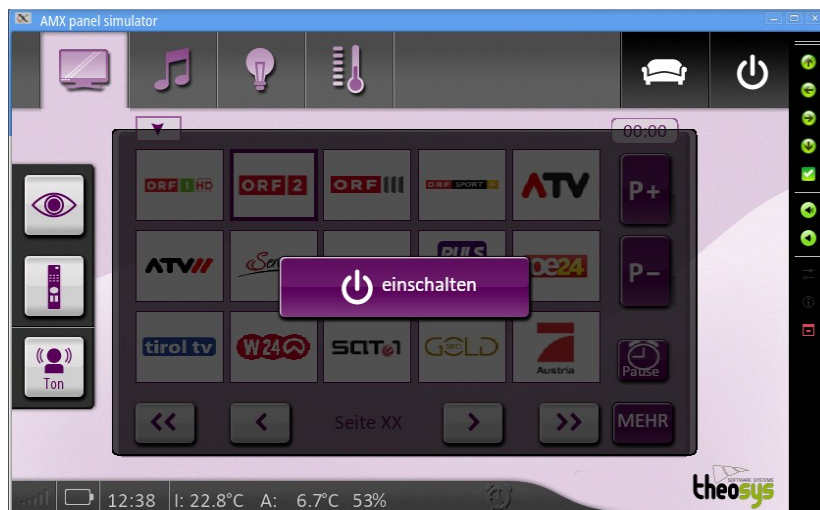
AMX panel simulator

00:00

ORF 1 HD
ORF 2
ORF III
ORF SPORT +
ATV
P+

ATV II
Ser
PULS
oe24
P–

tirol tv
W24
SAT.1
GOLD
Austria
Pause

einschalten

Ton

<<
<
Seite XX
>
>>
MEHR

12:38 I: 22.8°C A: 6.7°C 53%

theosys
SOFTWARE SYSTEMS